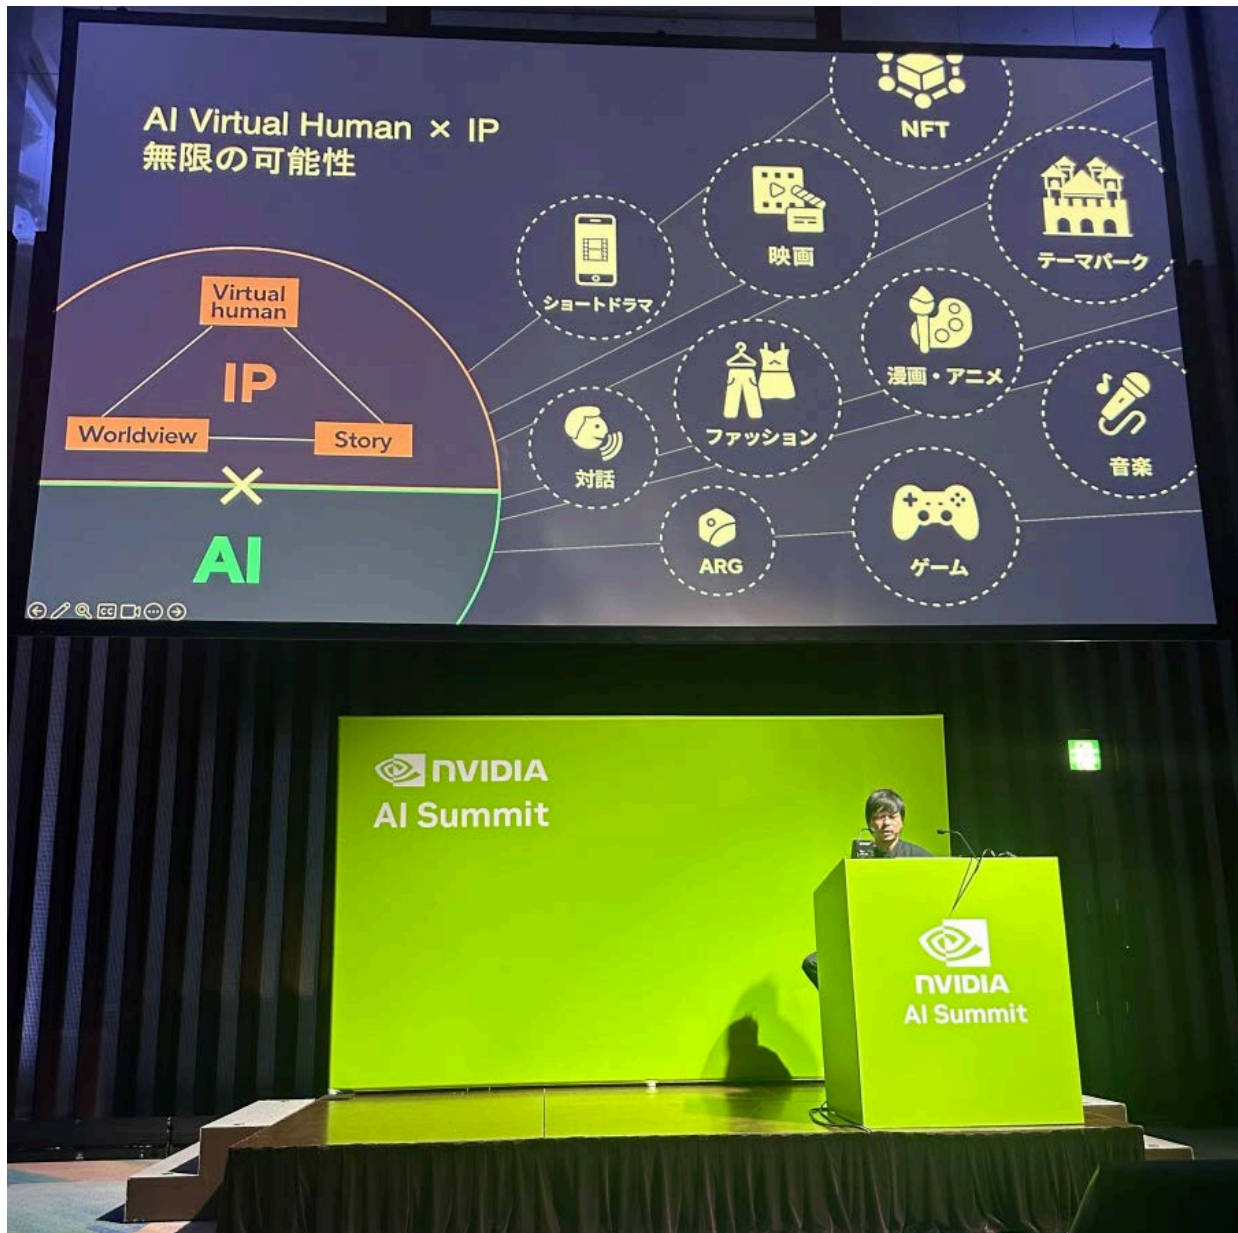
AI Virtual Human × IP
無限の可能性

Virtual human

IP

Worldview

Story

×

AI

NFT

映画

テーマパーク

ショートドラマ

漫画・アニメ

ファッション

対話

音楽

ARG

ゲーム

NVIDIA
AI Summit

NVIDIA
AI Summit